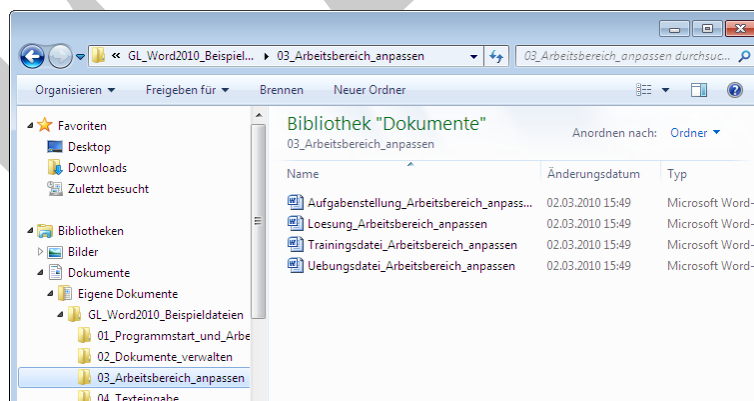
« GL_Word2010_Beispiel... ▸ 03_Arbeitsbereich_anpassen

03_Arbeitsbereich_anpassen durchsuc...

Organisieren ▾ Freigeben für ▾ Brennen Neuer Ordner

Favoriten
Desktop
Downloads
Zuletzt besucht

Bibliotheken
Bilder
Dokumente
Eigene Dokumente
GL_Word2010_Beispieldateien
01_Programmstart_und_Arbe
02_Dokumente_verwalten
03_Arbeitsbereich_anpassen
04_Texteingabe

Bibliothek "Dokumente"
03_Arbeitsbereich_anpassen

Anordnen nach: Ordner ▾

| Name | Änderungsdatum | Typ |
|---|---|---|
| Aufgabenstellung_Arbeitsbereich_anpass... | 02.03.2010 15:49 | Microsoft Word- |
| Loesung_Arbeitsbereich_anpassen | 02.03.2010 15:49 | Microsoft Word- |
| Trainingsdatei_Arbeitsbereich_anpassen | 02.03.2010 15:49 | Microsoft Word- |
| Uebungsdatei_Arbeitsbereich_anpassen | 02.03.2010 15:49 | Microsoft Word- |